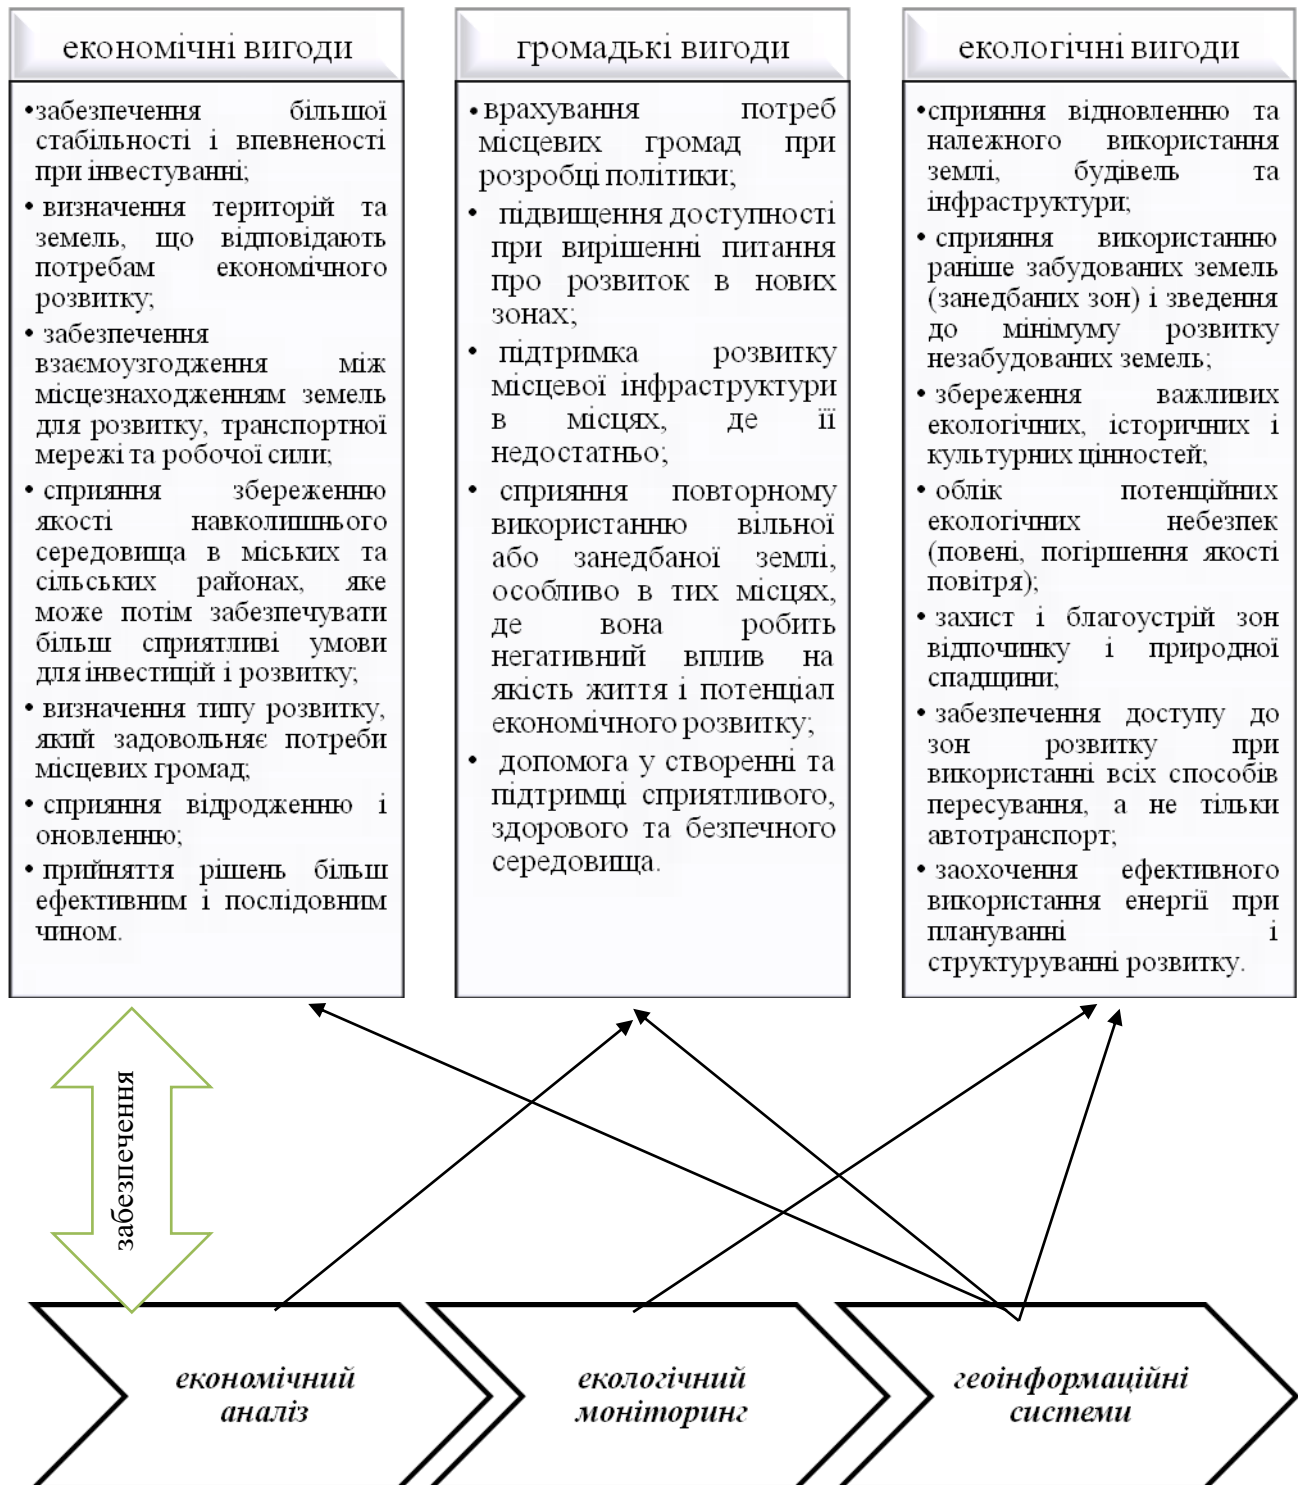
економічні вигоди

•забезпечення більшої стабільності і впевненості при інвестуванні;
• визначення територій та земель, що відповідають потребам економічного розвитку;
• забезпечення взаємоузгодження між місцезнаходженням земель для розвитку, транспортної мережі та робочої сили;
• сприяння збереженню якості навколишнього середовища в міських та сільських районах, яке може потім забезпечувати більш сприятливі умови для інвестицій і розвитку;
• визначення типу розвитку, який задовольняє потреби місцевих громад;
• сприяння відродженню і оновленню;
• прийняття рішень більш ефективним і послідовним чином.

громадські вигоди

• врахування потреб місцевих громад при розробці політики;
• підвищення доступності при вирішенні питання про розвиток в нових зонах;
• підтримка розвитку місцевої інфраструктури в місцях, де її недостатньо;
• сприяння повторному використанню вільної або занедбаної землі, особливо в тих місцях, де вона робить негативний вплив на якість життя і потенціал економічного розвитку;
• допомога у створенні та підтримці сприятливого, здорового та безпечного середовища.

екологічні вигоди

•сприяння відновленню та належного використання землі, будівель та інфраструктури;
• сприяння використанню раніше забудованих земель (занедбаних зон) і зведення до мінімуму розвитку незабудованих земель;
• збереження важливих екологічних, історичних і культурних цінностей;
• облік потенційних екологічних небезпек (повені, погіршення якості повітря);
• захист і благоустрій зон відпочинку і природної спадщини;
• забезпечення доступу до зон розвитку при використанні всіх способів пересування, а не тільки автотранспорт;
• заохочення ефективного використання енергії при плануванні і структуруванні розвитку.

забезпечення

економічний аналіз

екологічний моніторинг

геоінформаційні системи